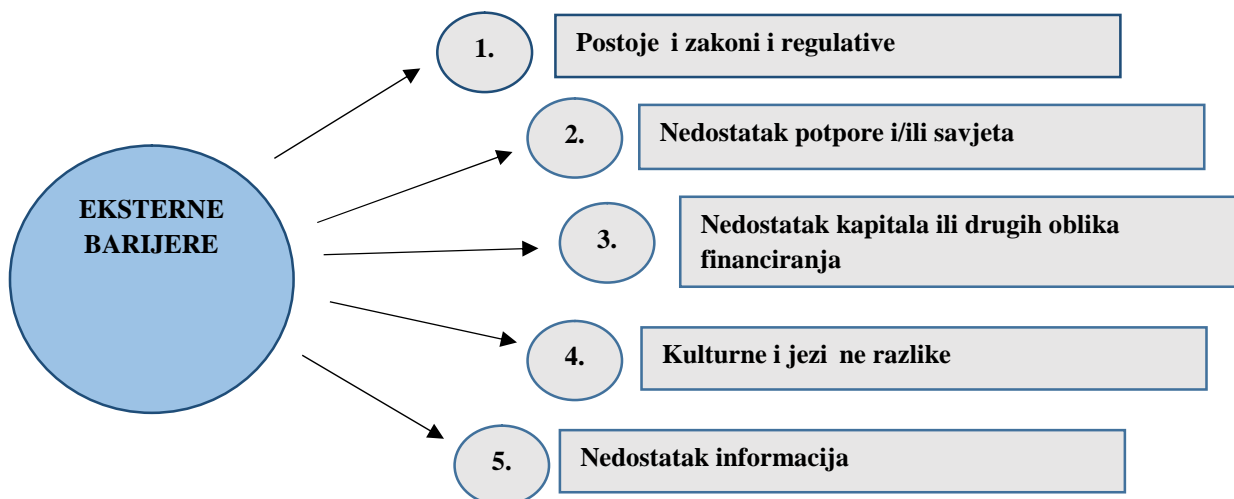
EKSTERNE BARIJERE

1.

Postoje i zakoni i regulative

2.

Nedostatak potpore i/ili savjeta

3.

Nedostatak kapitala ili drugih oblika financiranja

4.

Kulturne i jezi ne razlike

5.

Nedostatak informacija